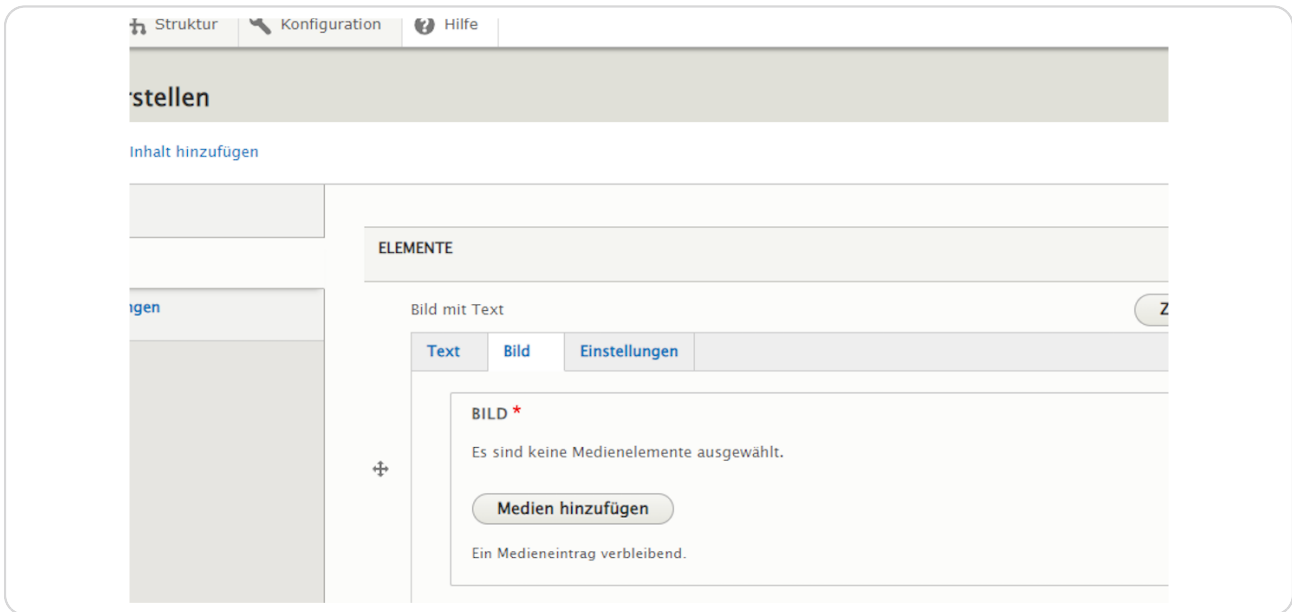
Struktur Konfiguration Hilfe

rstellen

Inhalt hinzufügen

ngen

ELEMENTE

Bild mit Text

Z

Text Bild Einstellungen

BILD *

Es sind keine Medienelemente ausgewählt.

Medien hinzufügen

Ein Medieneintrag verbleibend.